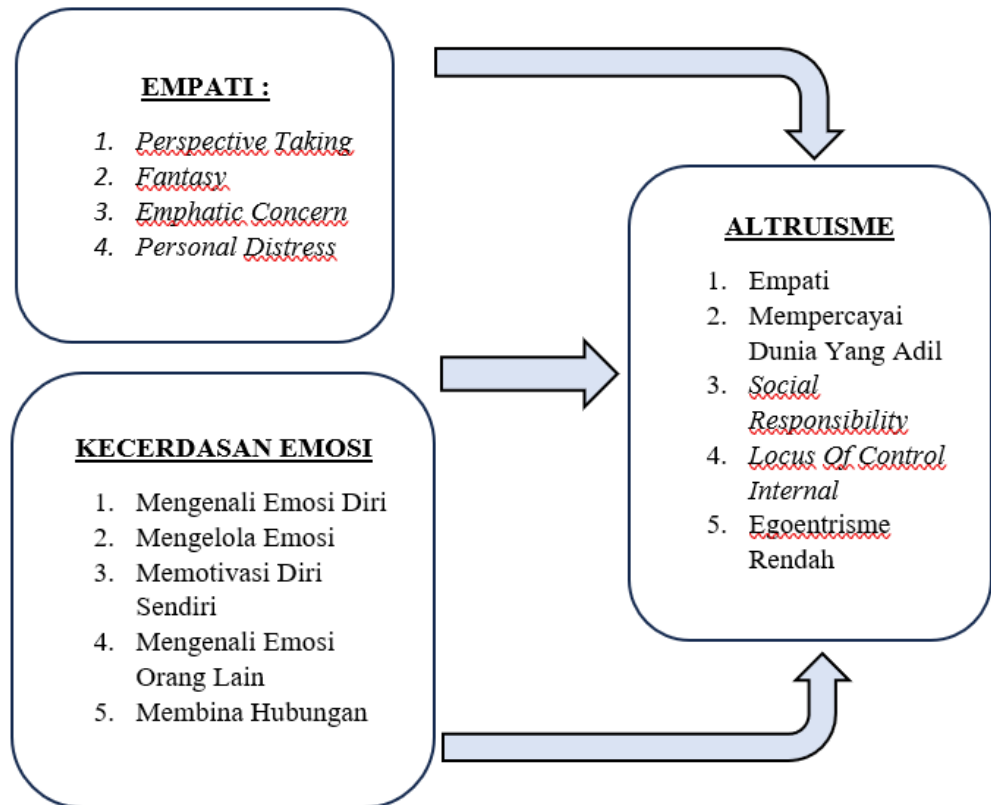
EMPATI :

1. Perspective Taking
2. Fantasy
3. Emphatic Concern
4. Personal Distress

KECERDASAN EMOSI

1. Mengenali Emosi Diri
2. Mengelola Emosi
3. Memotivasi Diri Sendiri
4. Mengenali Emosi Orang Lain
5. Membina Hubungan

ALTRUISME

1. Empati
2. Mempercayai Dunia Yang Adil
3. Social Responsibility
4. Locus Of Control Internal
5. Egoentrisme Rendah